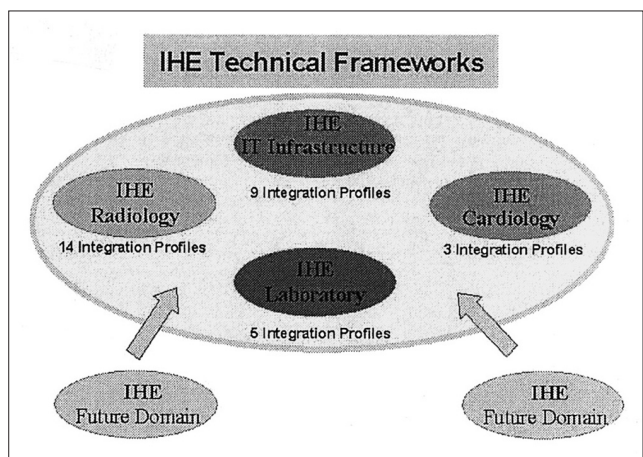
IHE Technical Frameworks

IHE
IT Infrastructure

9 Integration Profiles

IHE
Radiology

14 Integration Profiles

IHE
Cardiology

3 Integration Profiles

IHE
Laboratory

5 Integration Profiles

IHE
Future Domain

IHE
Future Domain